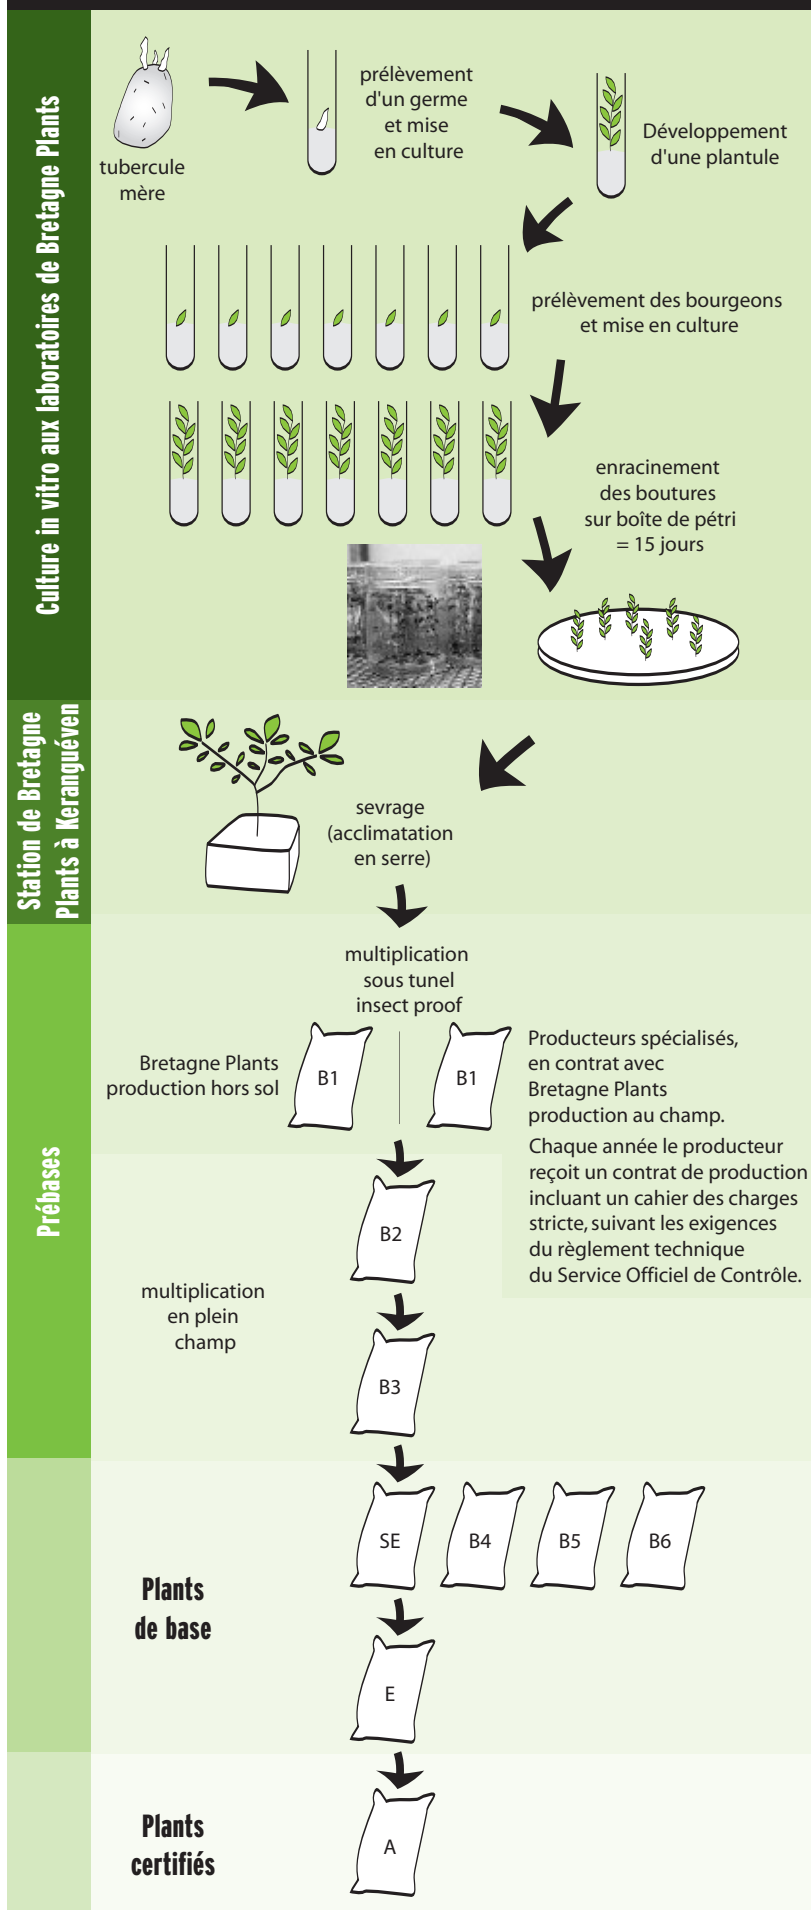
Culture in vitro aux laboratoires de Bretagne Plants

tubercule mère

prélèvement d'un germe et mise en culture

Développement d'une plantule

prélèvement des bourgeons et mise en culture

enracinement des boutures sur boîte de pétri = 15 jours

Station de Bretagne Plants à Keranguéven

sevrage (acclimatation en serre)

Prébases

multiplication sous tunel insect proof

Bretagne Plants production hors sol

B1

B1

Producteurs spécialisés, en contrat avec Bretagne Plants production au champ.

Chaque année le producteur reçoit un contrat de production incluant un cahier des charges stricte, suivant les exigences du règlement technique du Service Officiel de Contrôle.

B2

multiplication en plein champ

B3

Plants de base

SE

B4

B5

B6

E

Plants certifiés

A